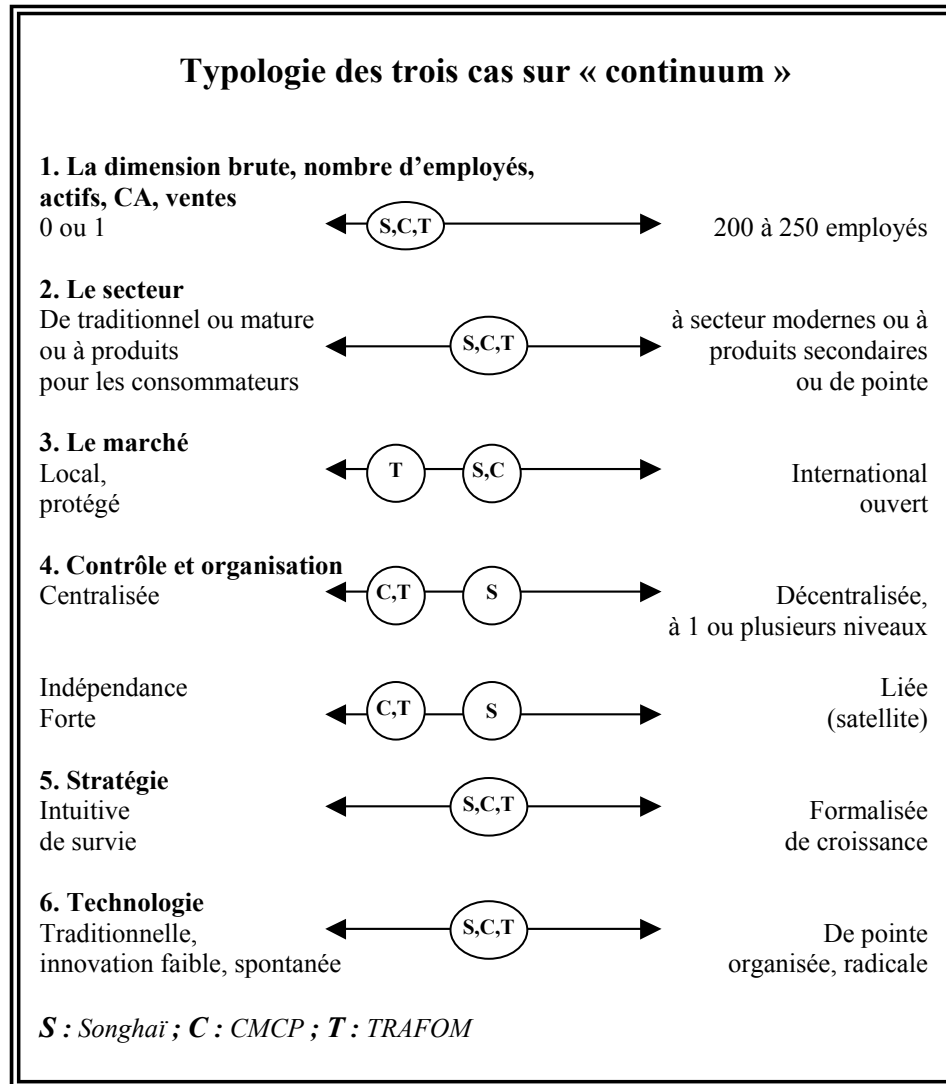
**Typologie des trois cas sur « continuum »**

**1. La dimension brute, nombre d'employés, actifs, CA, ventes**
0 ou 1 S,C,T 200 à 250 employés

**2. Le secteur**
De traditionnel ou mature ou à produits pour les consommateurs S,C,T à secteur modernes ou à produits secondaires ou de pointe

**3. Le marché**
Local, protégé T S,C International ouvert

**4. Contrôle et organisation**
Centralisée C,T S Décentralisée, à 1 ou plusieurs niveaux

Indépendance Forte C,T S Liée (satellite)

**5. Stratégie**
Intuitive de survie S,C,T Formalisée de croissance

**6. Technologie**
Traditionnelle, innovation faible, spontanée S,C,T De pointe organisée, radicale

*S : Songhaï ; C : CMCP ; T : TRAFOM*